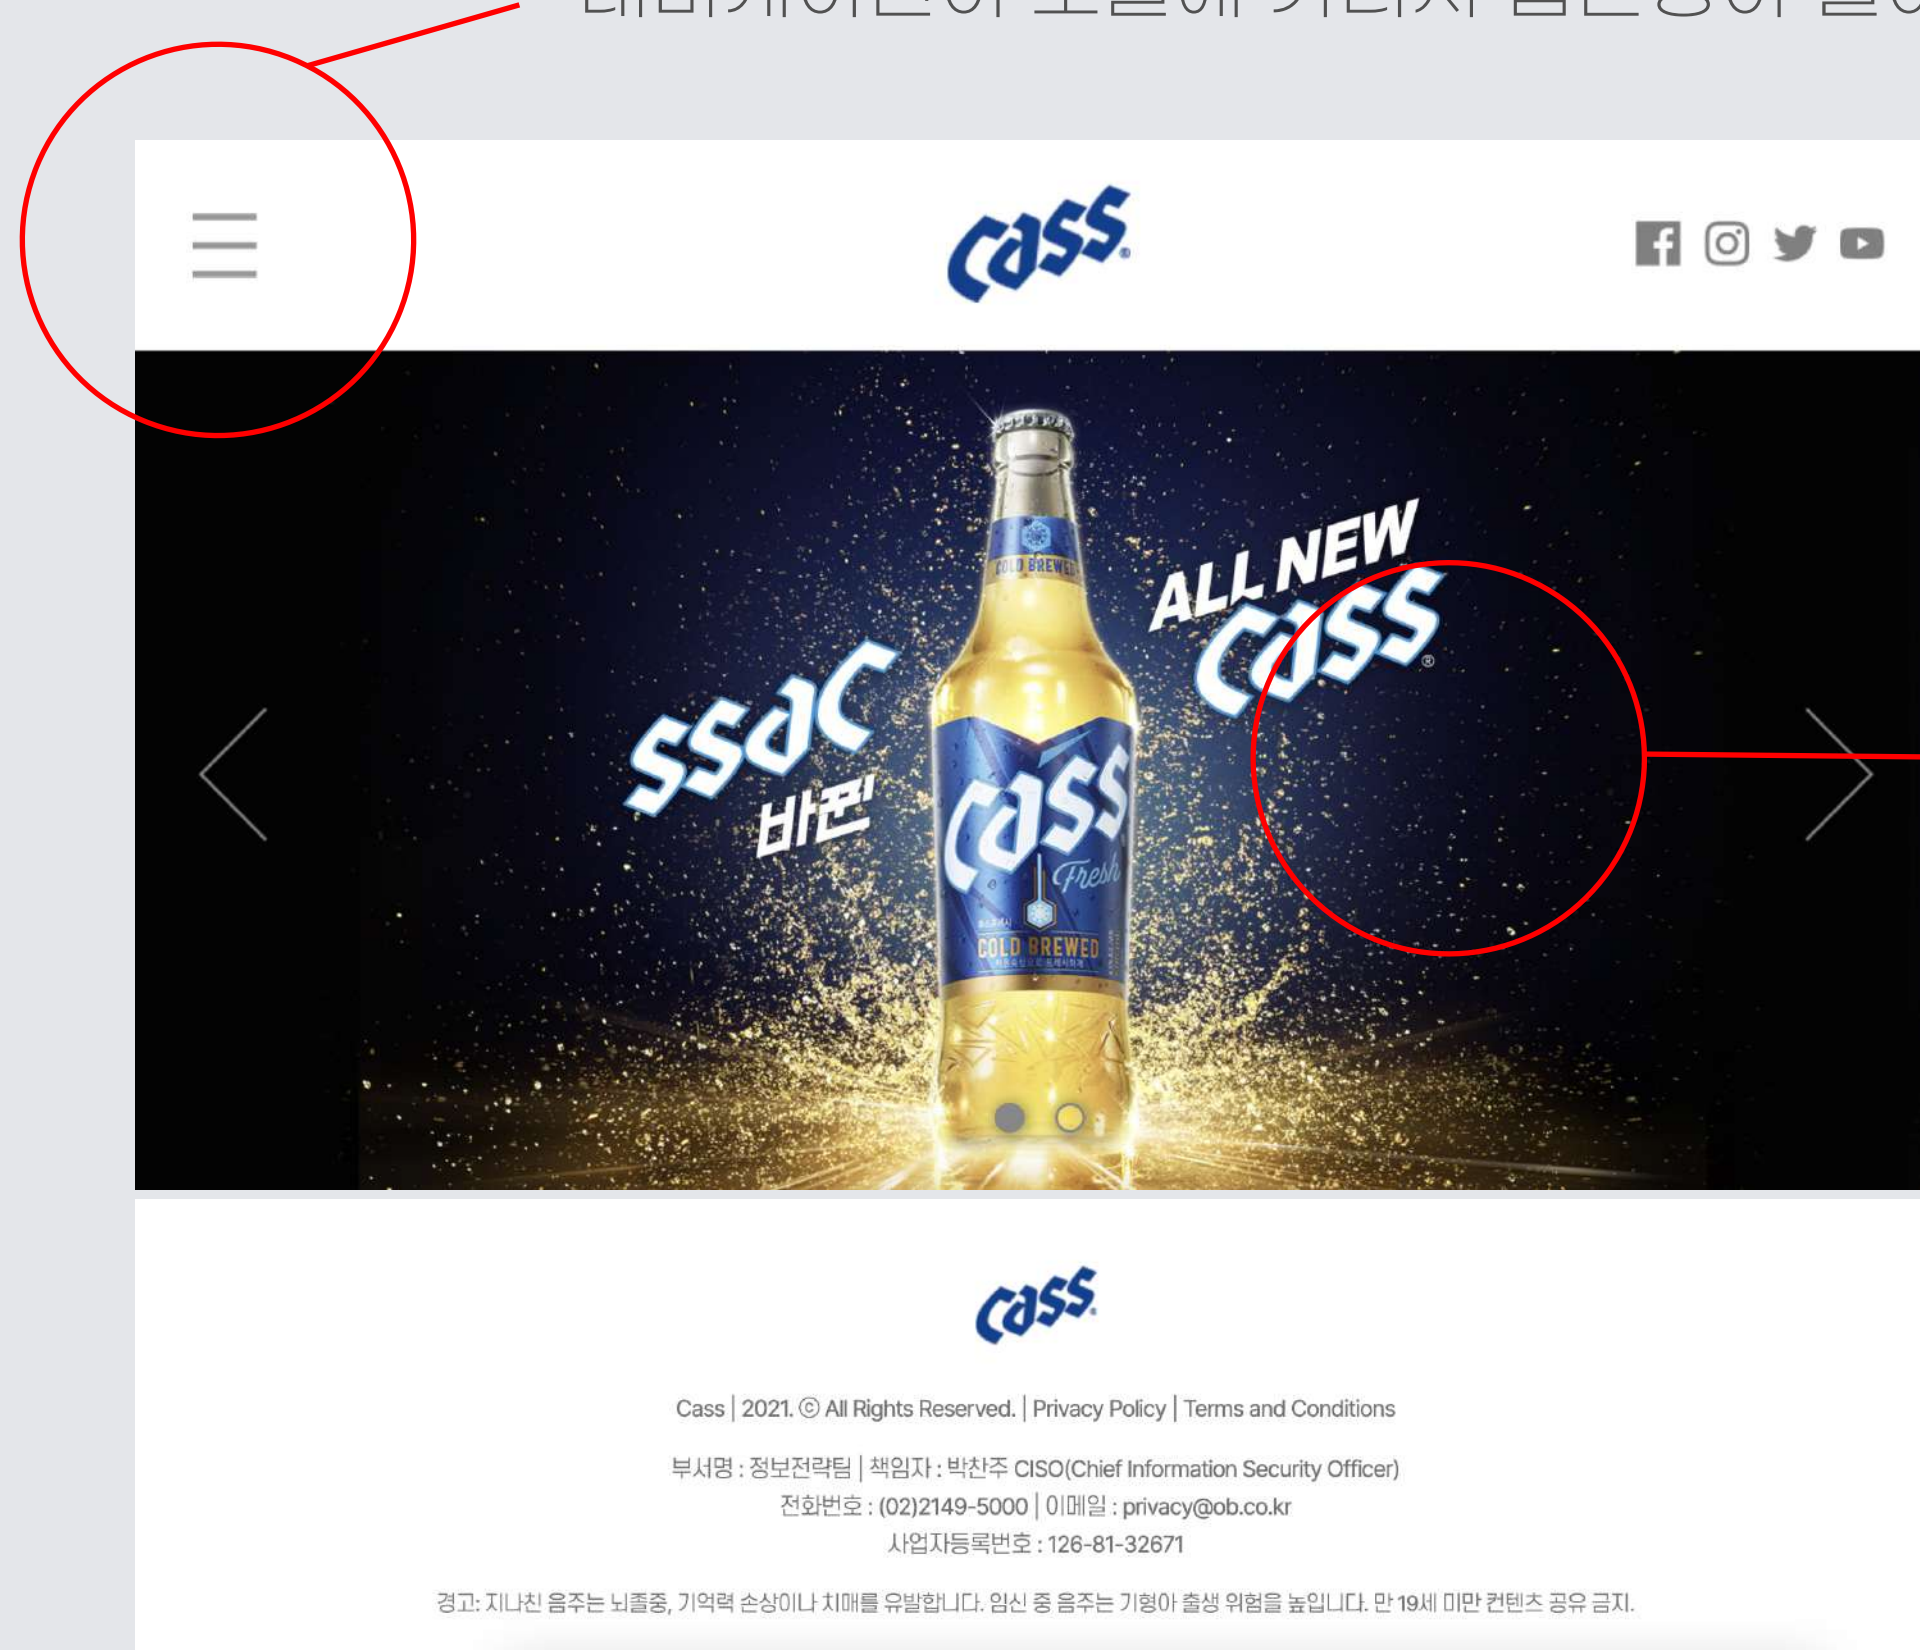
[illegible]

cass

cass
COLD BREWED
Fresh
COLD BREWED

ssac 바뀐!

ALL NEW cass

cass

Cass | 2021. © All Rights Reserved. | Privacy Policy | Terms and Conditions

부서명 : 정보전략팀 | 책임자 : 박찬주 CISO(Chief Information Security Officer)
전화번호 : (02)2149-5000 | 이메일 : privacy@ob.co.kr
사업자등록번호 : 126-81-32671

경고: 지나친 음주는 뇌졸중, 기억력 손상이나 치매를 유발합니다. 임신 중 음주는 기형아 출생 위험을 높입니다. 만 19세 미만 컨텐츠 공유 금지.